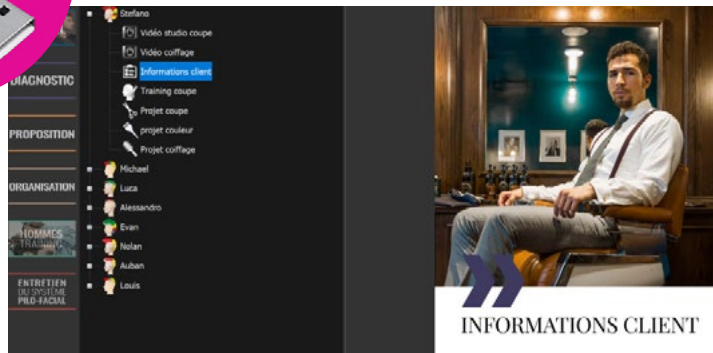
DIAGNOSTIC

PROPOSITION

ORGANISATION

HOMMES TRAINING

ENTRETIEN DU SYSTÈME PILO-FACIAL

Stefano
Vidéo studio coupe
Vidéo coiffage
Informations client
Training coupe
Projet coupe
projet couleur
Projet coiffage
Michael
Luca
Alessandro
Evan
Nolan
Auban
Louis

INFORMATIONS CLIENT